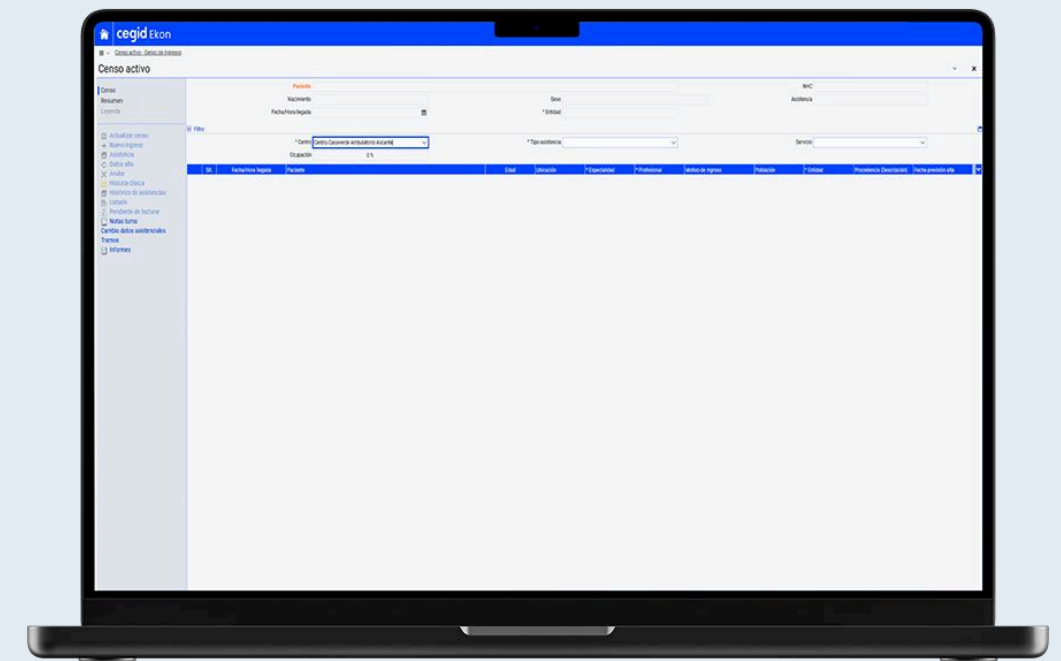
cegid Ekon

Censo activo - Censo de ingresos

Censo activo

Censo
Resumen
Leyenda

Actualizar censo
Nuevo ingreso
Asistencia
Dar de alta
Anular
Historia clínica
Histórico de asistencias
Listado
Pendiente de facturar
Notas turno
Cambio datos asistenciales
Tramos
Informes

Paciente
NHC
Nacimiento
Sexo
Asistencia
Fecha/Hora llegada
* Entidad

Filtro

* Centro Centro Casaverde Ambulatorio Alicante
* Tipo asistencia
Servicio
Ocupación 0 %

| Sit. | Fecha/Hora llegada | Paciente | Edad | Ubicación | * Especialidad | * Profesional | Motivo de ingreso | Población | * Entidad | Procedencia (Descripción) | Fecha previsión alta |
|---|---|---|---|---|---|---|---|---|---|---|---|